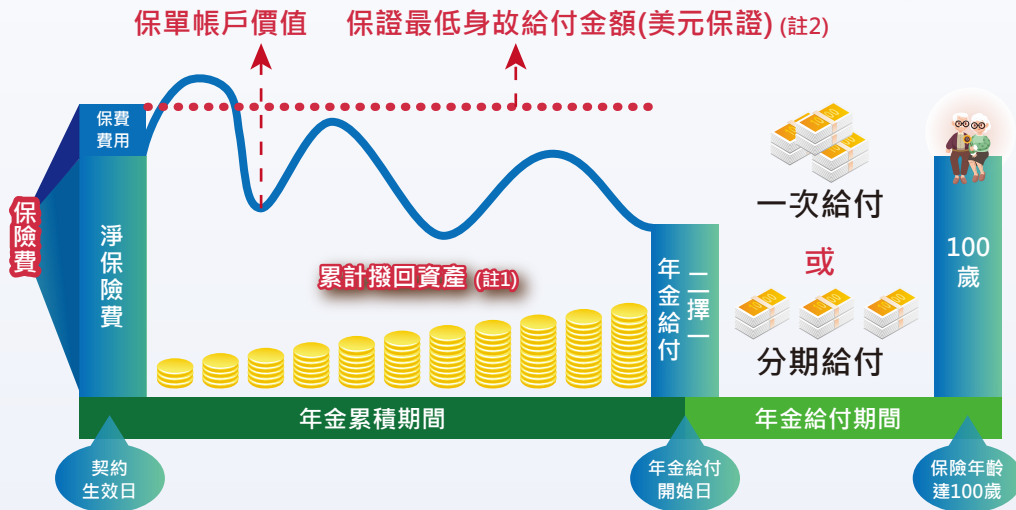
保單帳戶價值　保證最低身故給付金額(美元保證) (註2)

保險費

保費費用

淨保險費

累計撥回資產 (註1)

年金給付

二擇一

一次給付

或

分期給付

100歲

年金累積期間

年金給付期間

契約生效日

年金給付開始日

保險年齡達100歲